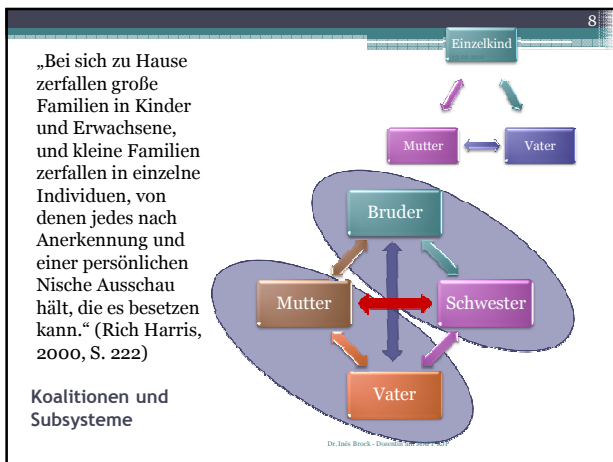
8

„Bei sich zu Hause zerfallen große Familien in Kinder und Erwachsene, und kleine Familien zerfallen in einzelne Individuen, von denen jedes nach Anerkennung und einer persönlichen Nische Ausschau hält, die es besetzen kann.“ (Rich Harris, 2000, S. 222)

Koalitionen und Subsysteme

Einzelkind

Mutter

Vater

Bruder

Mutter

Schwester

Vater

Dr. Inés Brock - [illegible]